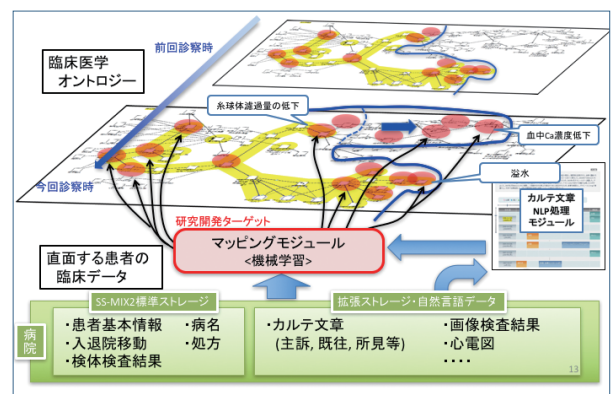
前回診察時

臨床医学
オントロジー

糸球体濾過量の低下

血中Ca濃度低下

溢水

今回診察時

研究開発ターゲット

マッピングモジュール
<機械学習>

カルテ文章
NLP処理
モジュール

直面する患者の
臨床データ

SS-MIX2標準ストレージ

拡張ストレージ・自然言語データ

病院

・患者基本情報
・入退院移動
・検体検査結果

・病名
・処方

・カルテ文章
(主訴, 既往, 所見等)

・画像検査結果
・心電図
・・・・

13